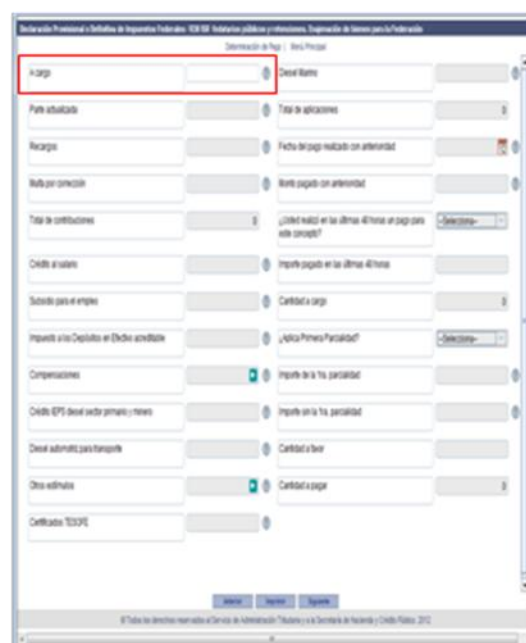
Declaración Provisional o Definitiva de Impuestos Federales. ISR RIF. Asalariados públicos y profesiones. Enajenación de bienes para la Federación

Determinación de Pago | Menú Principal

A cargo

Diesel Marino

Parte actualizada

Total de aplicaciones

0

Recargos

Fecha del pago realizado con anterioridad

Multa por corrección

Monto pagado con anterioridad

Total de contribuciones

0

¿Usted realizó en las últimas 48 horas un pago para este concepto?

-Selecciona-

Crédito al salario

Importe pagado en las últimas 48 horas

Subsidio para el empleo

Cantidad a cargo

0

Impuesto a los Depósitos en Efectivo acreditable

¿Aplica Primera Parcialidad?

-Selecciona-

Compensaciones

Importe de la 1ra. parcialidad

Crédito IEPS diesel sector primario y minero

Importe sin la 1ra. parcialidad

Diesel automotriz para transporte

Cantidad a favor

Otros estímulos

Cantidad a pagar

0

Certificados TESOFE

Anterior Imprimir Siguiente

® Todos los derechos reservados al Servicio de Administración Tributaria y a la Secretaría de Hacienda y Crédito Público. 2012